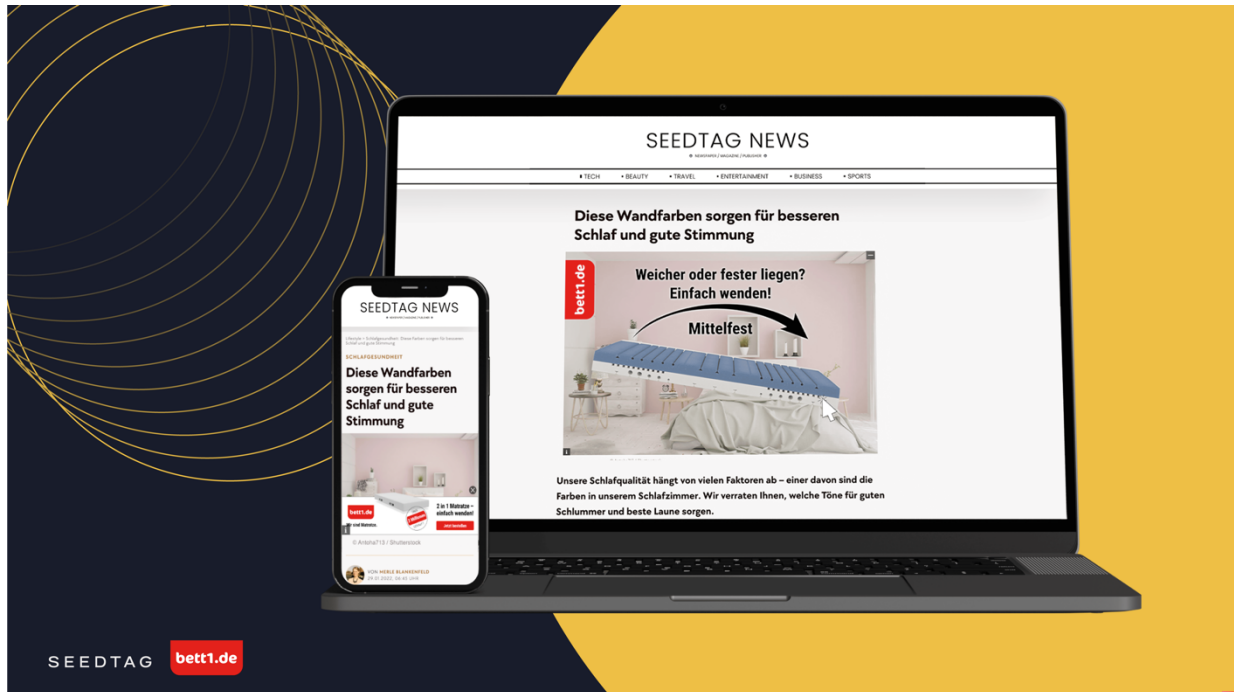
SEEDTAG NEWS

NEWSPAPER / MAGAZINE / PUBLISHER

TECH · BEAUTY · TRAVEL · ENTERTAINMENT · BUSINESS · SPORTS

Diese Wandfarben sorgen für besseren Schlaf und gute Stimmung

bett1.de

Weicher oder fester liegen? Einfach wenden!

Mittelfest

Unsere Schlafqualität hängt von vielen Faktoren ab – einer davon sind die Farben in unserem Schlafzimmer. Wir verraten Ihnen, welche Töne für guten Schlummer und beste Laune sorgen.

SEEDTAG NEWS

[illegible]

SCHLAFGESUNDHEIT

Diese Wandfarben sorgen für besseren Schlaf und gute Stimmung

bett1.de

3 in 1 Matratze – einfach wenden!

Jetzt bestellen

© Artsha713 / Shutterstock

VON MERLE BLANKENFELD
29.01.2022, 06:46 UHR

SEEDTAG

bett1.de